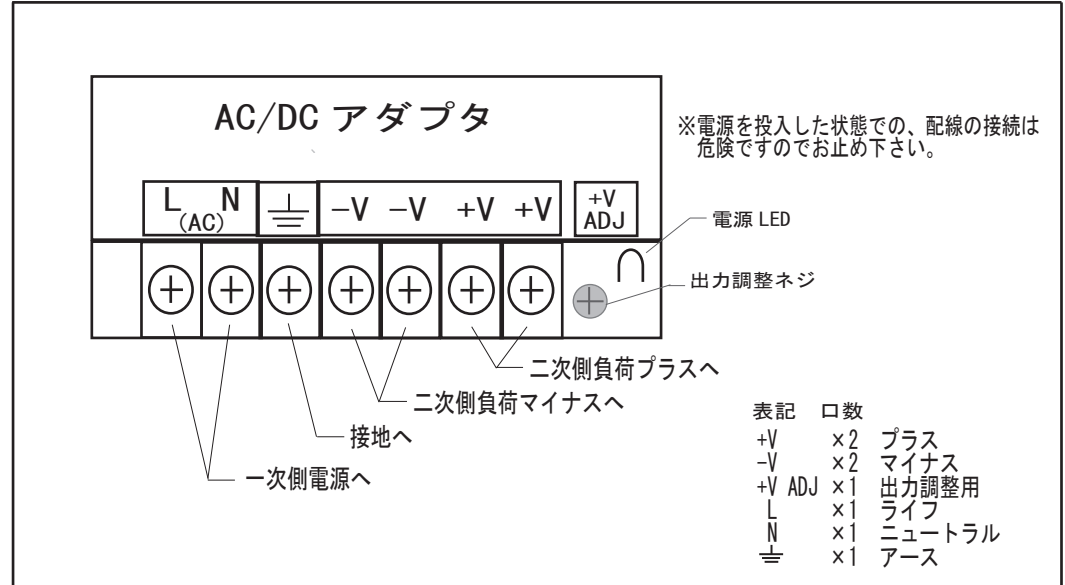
AC/DC アダプタ

※電源を投入した状態での、配線の接続は危険ですのでお止め下さい。

L (AC) N

⏚

−V −V +V +V

+V ADJ

電源 LED

出力調整ネジ

二次側負荷プラスへ

二次側負荷マイナスへ

接地へ

一次側電源へ

| 表記 | 口数 | |
|---|---|---|
| +V | ×2 | プラス |
| −V | ×2 | マイナス |
| +V ADJ | ×1 | 出力調整用 |
| L | ×1 | ライフ |
| N | ×1 | ニュートラル |
| ⏚ | ×1 | アース |